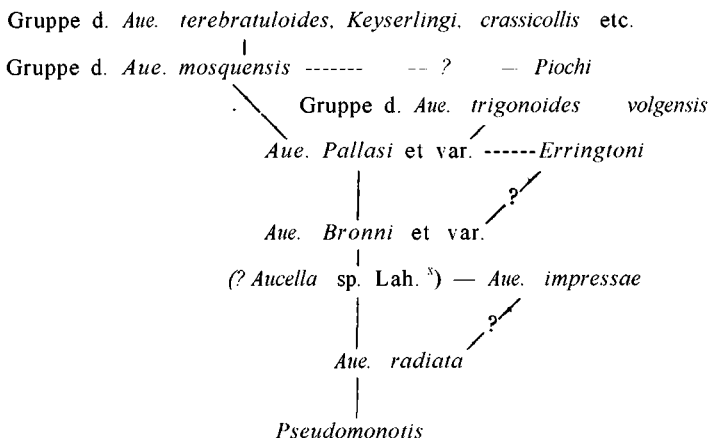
Gruppe d. *Aue. terebratuloides, Keyserlingi, crassicollis* etc.

Gruppe d. *Aue. mosquensis* ------- -- ? — *Piochi*

Gruppe d. *Aue. trigonoides volgensis*

*Aue. Pallasi* et var. ------*Erringtoni*

?

*Aue. Bronni* et var.

(*? Aucella* sp. Lah. $^{x}$) — *Aue. impressae*

?

*Aue. radiata*

*Pseudomonotis*